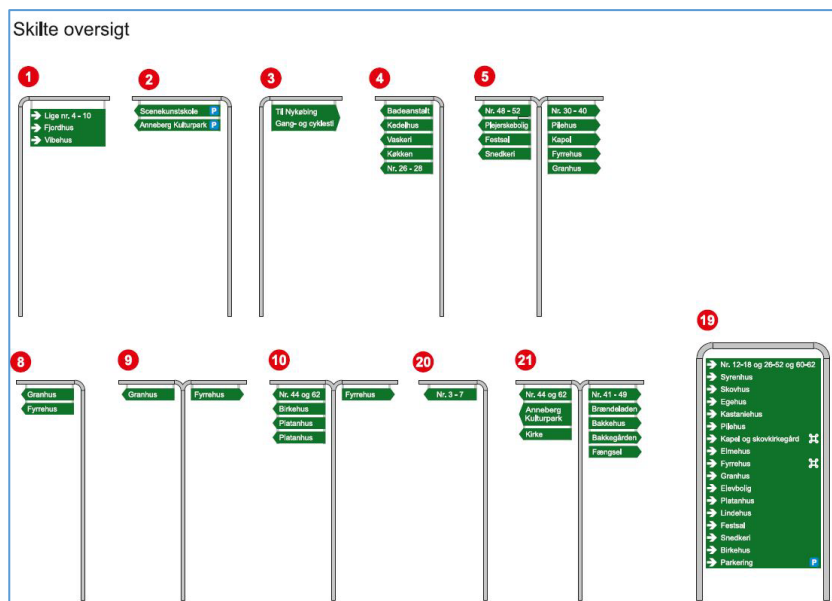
Skilte oversigt

1
Lige nr. 4 - 10
Fjordhus
Vibehus

2
Scenekunstskole P
Anneberg Kulturpark P

3
Til Nykøbing
Gang- og cyklesti

4
Badeanstalt
Kedelhus
Vaskeri
Køkken
Nr. 26 - 28

5
Nr. 48 - 52
Plejerskebolig
Festsal
Snedkeri
Nr. 30 - 40
Pilehus
Kapel
Fyrrehus
Granhus

8
Granhus
Fyrrehus

9
Granhus
Fyrrehus

10
Nr. 44 og 62
Birkehus
Platanhus
Platanhus
Fyrrehus

20
Nr. 3 - 7

21
Nr. 44 og 62
Anneberg Kulturpark
Kirke
Nr. 41 - 49
Brændeladen
Bakkehus
Bakkegården
Fængsel

19
Nr. 12-18 og 26-52 og 60-62
Syrenhus
Skovhus
Egehus
Kastaniehus
Pilehus
Kapel og skovkirkegård
Elmehus
Fyrrehus
Granhus
Elevbolig
Platanhus
Lindehus
Festsal
Snedkeri
Birkehus
Parkering P